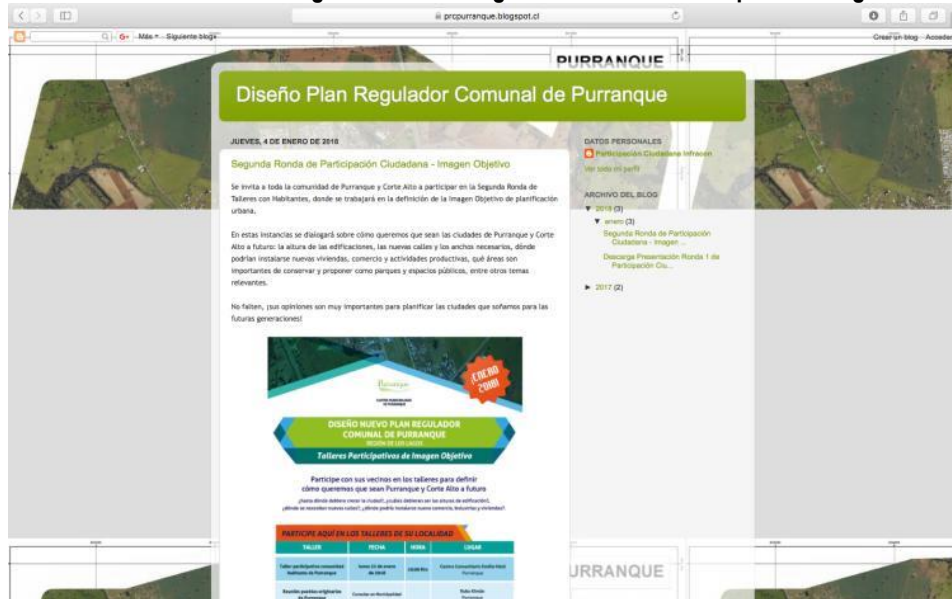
prcpurranque.blogspot.cl

G+ Más » Siguiente blog»

Crear un blog Acceder

PURRANQUE

Diseño Plan Regulador Comunal de Purranque

JUEVES, 4 DE ENERO DE 2018

Segunda Ronda de Participación Ciudadana - Imagen Objetivo

Se invita a toda la comunidad de Purranque y Corte Alto a participar en la Segunda Ronda de Talleres con Habitantes, donde se trabajará en la definición de la Imagen Objetivo de planificación urbana.

En estas instancias se dialogará sobre cómo queremos que sean las ciudades de Purranque y Corte Alto a futuro: la altura de las edificaciones, las nuevas calles y los anchos necesarios, dónde podrían instalarse nuevas viviendas, comercios y actividades productivas, qué áreas son importantes de conservar y proponer como parques y espacios públicos, entre otros temas relevantes.

No falten, ¡sus opiniones son muy importantes para planificar las ciudades que soñamos para las futuras generaciones!

ENERO 2018

DISEÑO NUEVO PLAN REGULADOR COMUNAL DE PURRANQUE
REGIÓN DE LOS LAGOS

Talleres Participativos de Imagen Objetivo

Participe con sus vecinos en los talleres para definir cómo queremos que sean Purranque y Corte Alto a futuro

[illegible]

PARTICIPE AQUÍ EN LOS TALLERES DE SU LOCALIDAD

| TALLER | FECHA | HORA | LUGAR |
|---|---|---|---|
| Taller participativo comunidad Habitantes de Purranque | lunes 15 de enero de 2018 | 18:00 Hrs | Centro Comunitario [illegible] Purranque |
| Reunión pueblos originarios de Purranque | Consultar en Municipalidad | | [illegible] |

DATOS PERSONALES

Participación Ciudadana Infracon

Ver todo mi perfil

ARCHIVO DEL BLOG

▼ 2018 (3)

▼ enero (3)

Segunda Ronda de Participación Ciudadana - Imagen ...

Descarga Presentación Ronda 1 de Participación Ciu...

► 2017 (2)

URRANQUE